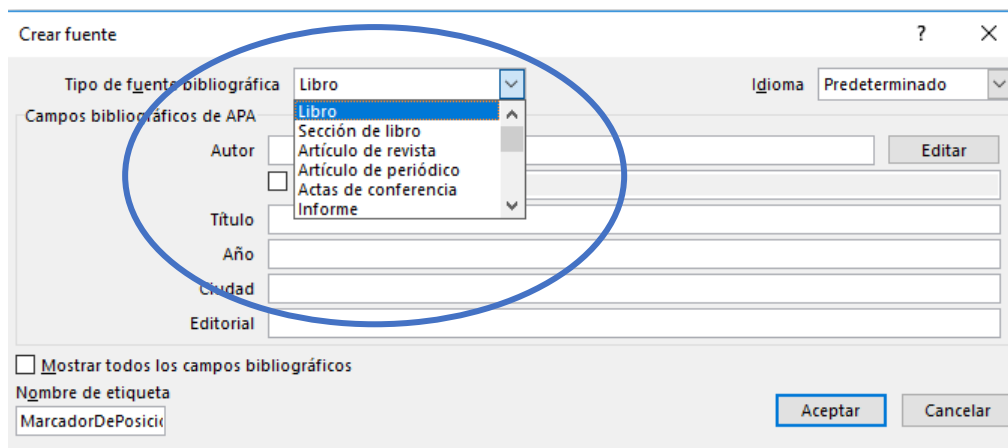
Crear fuente

?

Tipo de fuente bibliográfica

Libro

Idioma

Predeterminado

Campos bibliográficos de APA

Libro
Sección de libro
Artículo de revista
Artículo de periódico
Actas de conferencia
Informe

Autor

Editar

Título

Año

Ciudad

Editorial

Mostrar todos los campos bibliográficos

Nombre de etiqueta

MarcadorDePosicio

Aceptar

Cancelar